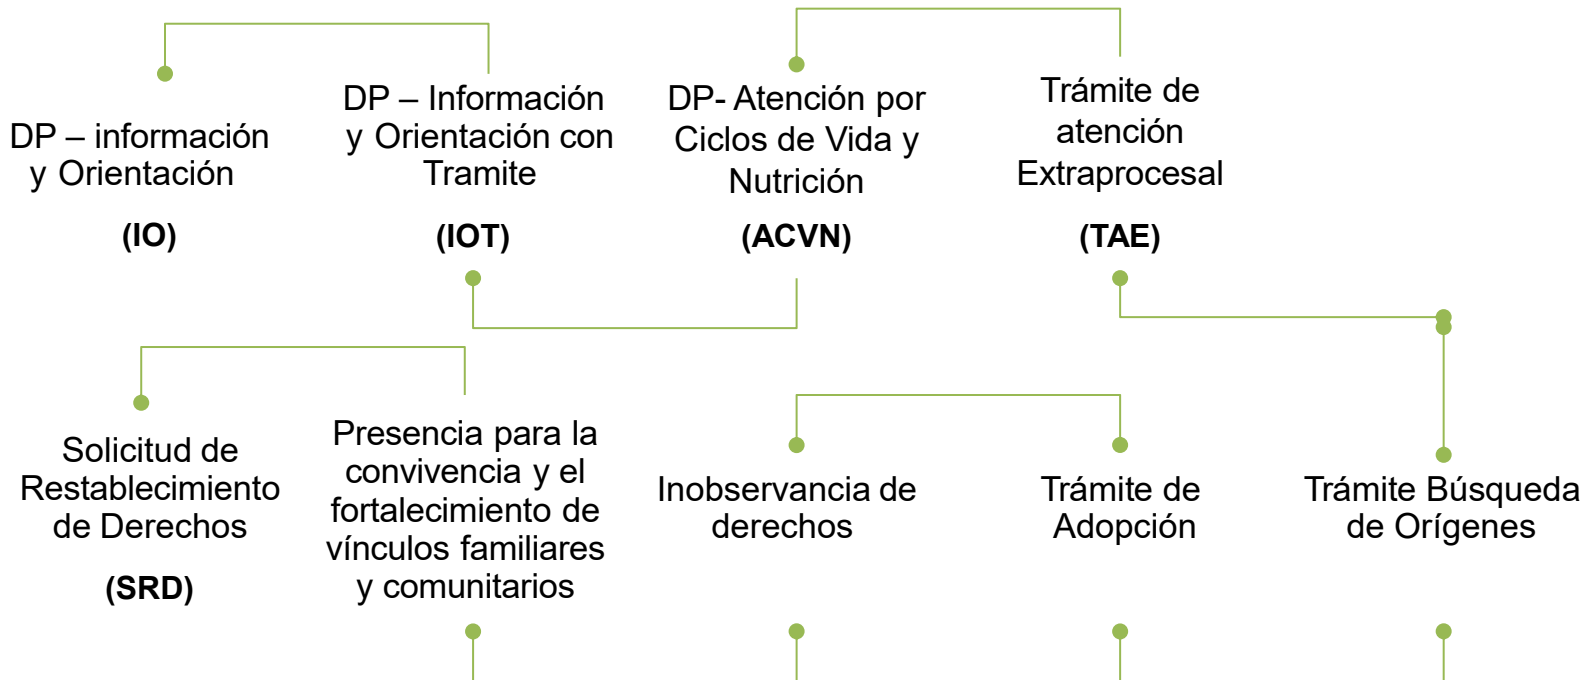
DP – información y Orientación

(IO)

DP – Información y Orientación con Tramite

(IOT)

DP- Atención por Ciclos de Vida y Nutrición

(ACVN)

Trámite de atención Extraprocesal

(TAE)

Solicitud de Restablecimiento de Derechos

(SRD)

Presencia para la convivencia y el fortalecimiento de vínculos familiares y comunitarios

Inobservancia de derechos

Trámite de Adopción

Trámite Búsqueda de Orígenes